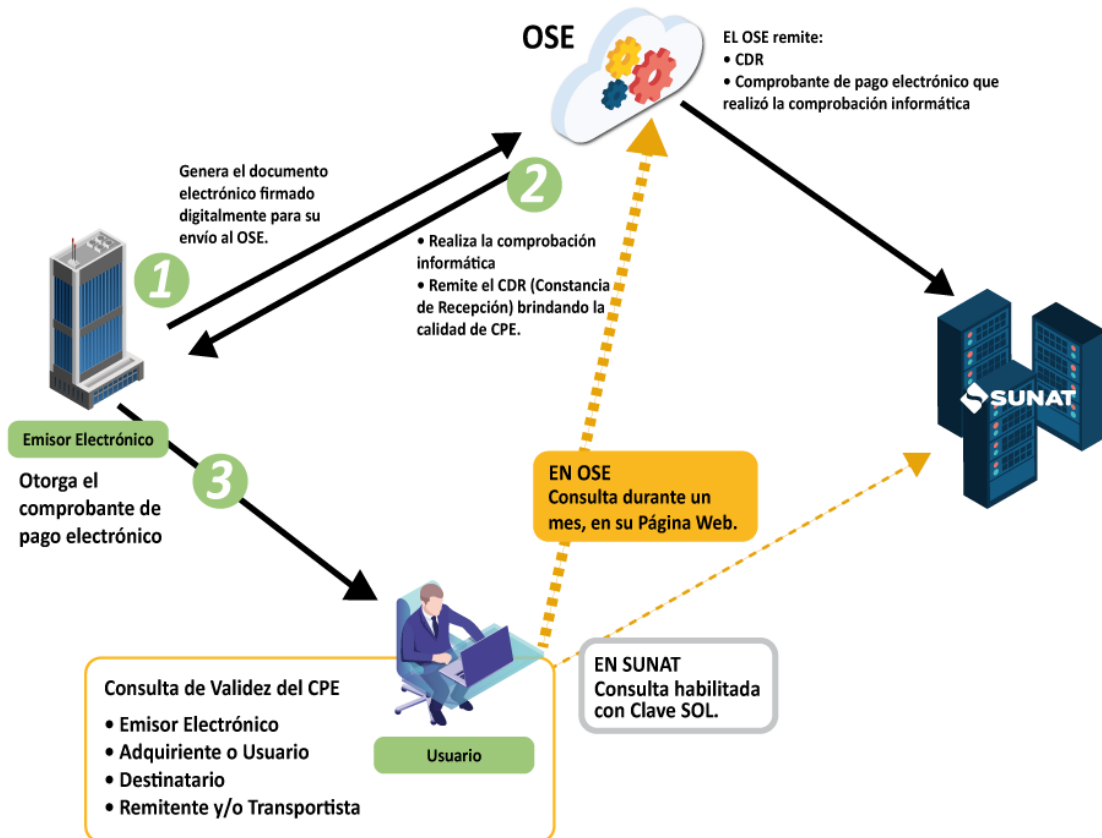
OSE

EL OSE remite:
• CDR
• Comprobante de pago electrónico que realizó la comprobación informática

Genera el documento electrónico firmado digitalmente para su envío al OSE.

1

2

• Realiza la comprobación informática
• Remite el CDR (Constancia de Recepción) brindando la calidad de CPE.

SUNAT

Emisor Electrónico

Otorga el comprobante de pago electrónico

3

EN OSE
Consulta durante un mes, en su Página Web.

EN SUNAT
Consulta habilitada con Clave SOL.

Consulta de Validez del CPE
• Emisor Electrónico
• Adquiriente o Usuario
• Destinatario
• Remitente y/o Transportista

Usuario